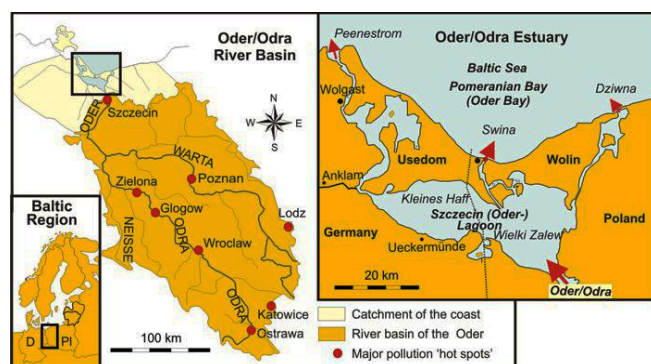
Oder/Odra River Basin

Szczecin
ODER
WARTA
Poznan
Zielona
Glogow
NEISSE
ODRA
Wroclaw
Lodz
ODRA
Katowice
Ostrawa
N
W
E
S

Baltic Region
D
Pl

100 km

Oder/Odra Estuary
Peenestrom
Baltic Sea
Pomeranian Bay (Oder Bay)
Dziwna
Wolgast
Swina
Usedom
Wolin
Anklam
Kleines Haff
Szczecin (Oder-) Lagoon
Germany
Poland
Ueckermünde
Wielki Zalew
20 km
Oder/Odra

Catchment of the coast
River basin of the Oder
Major pollution 'hot spots'